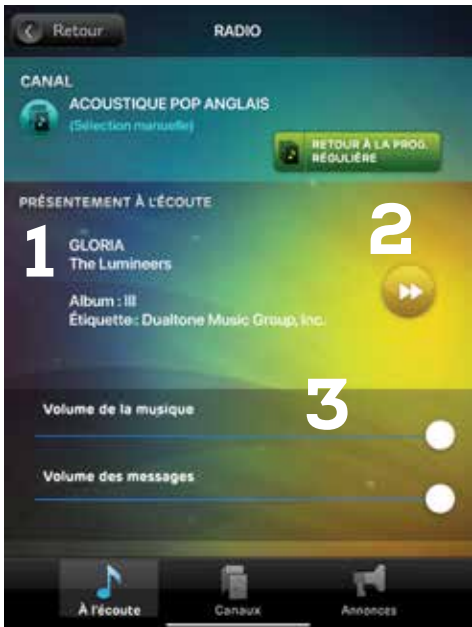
Retour

RADIO

CANAL

ACOUSTIQUE POP ANGLAIS

(Sélection manuelle)

RETOUR À LA PROG. RÉGULIÈRE

PRÉSENTEMENT À L'ÉCOUTE

1

GLORIA
The Lumineers

Album : III
Étiquette : Dualtone Music Group, Inc.

2

3

Volume de la musique

Volume des messages

À l'écoute

Canaux

Annonces